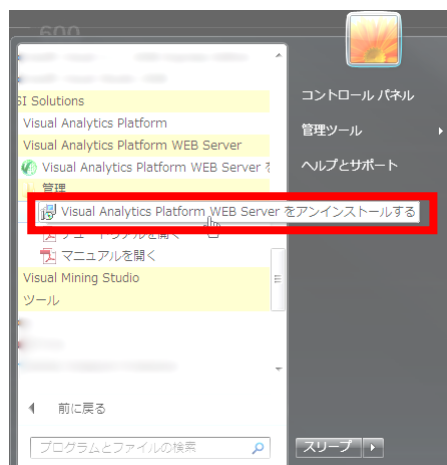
600
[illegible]
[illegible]
SI Solutions
Visual Analytics Platform
Visual Analytics Platform WEB Server
Visual Analytics Platform WEB Server を
管理
Visual Analytics Platform WEB Server をアンインストールする
チュートリアルを開く
マニュアルを開く
Visual Mining Studio
ツール
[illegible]
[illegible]
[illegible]
前に戻る
プログラムとファイルの検索
コントロール パネル
管理ツール
ヘルプとサポート
スリープ